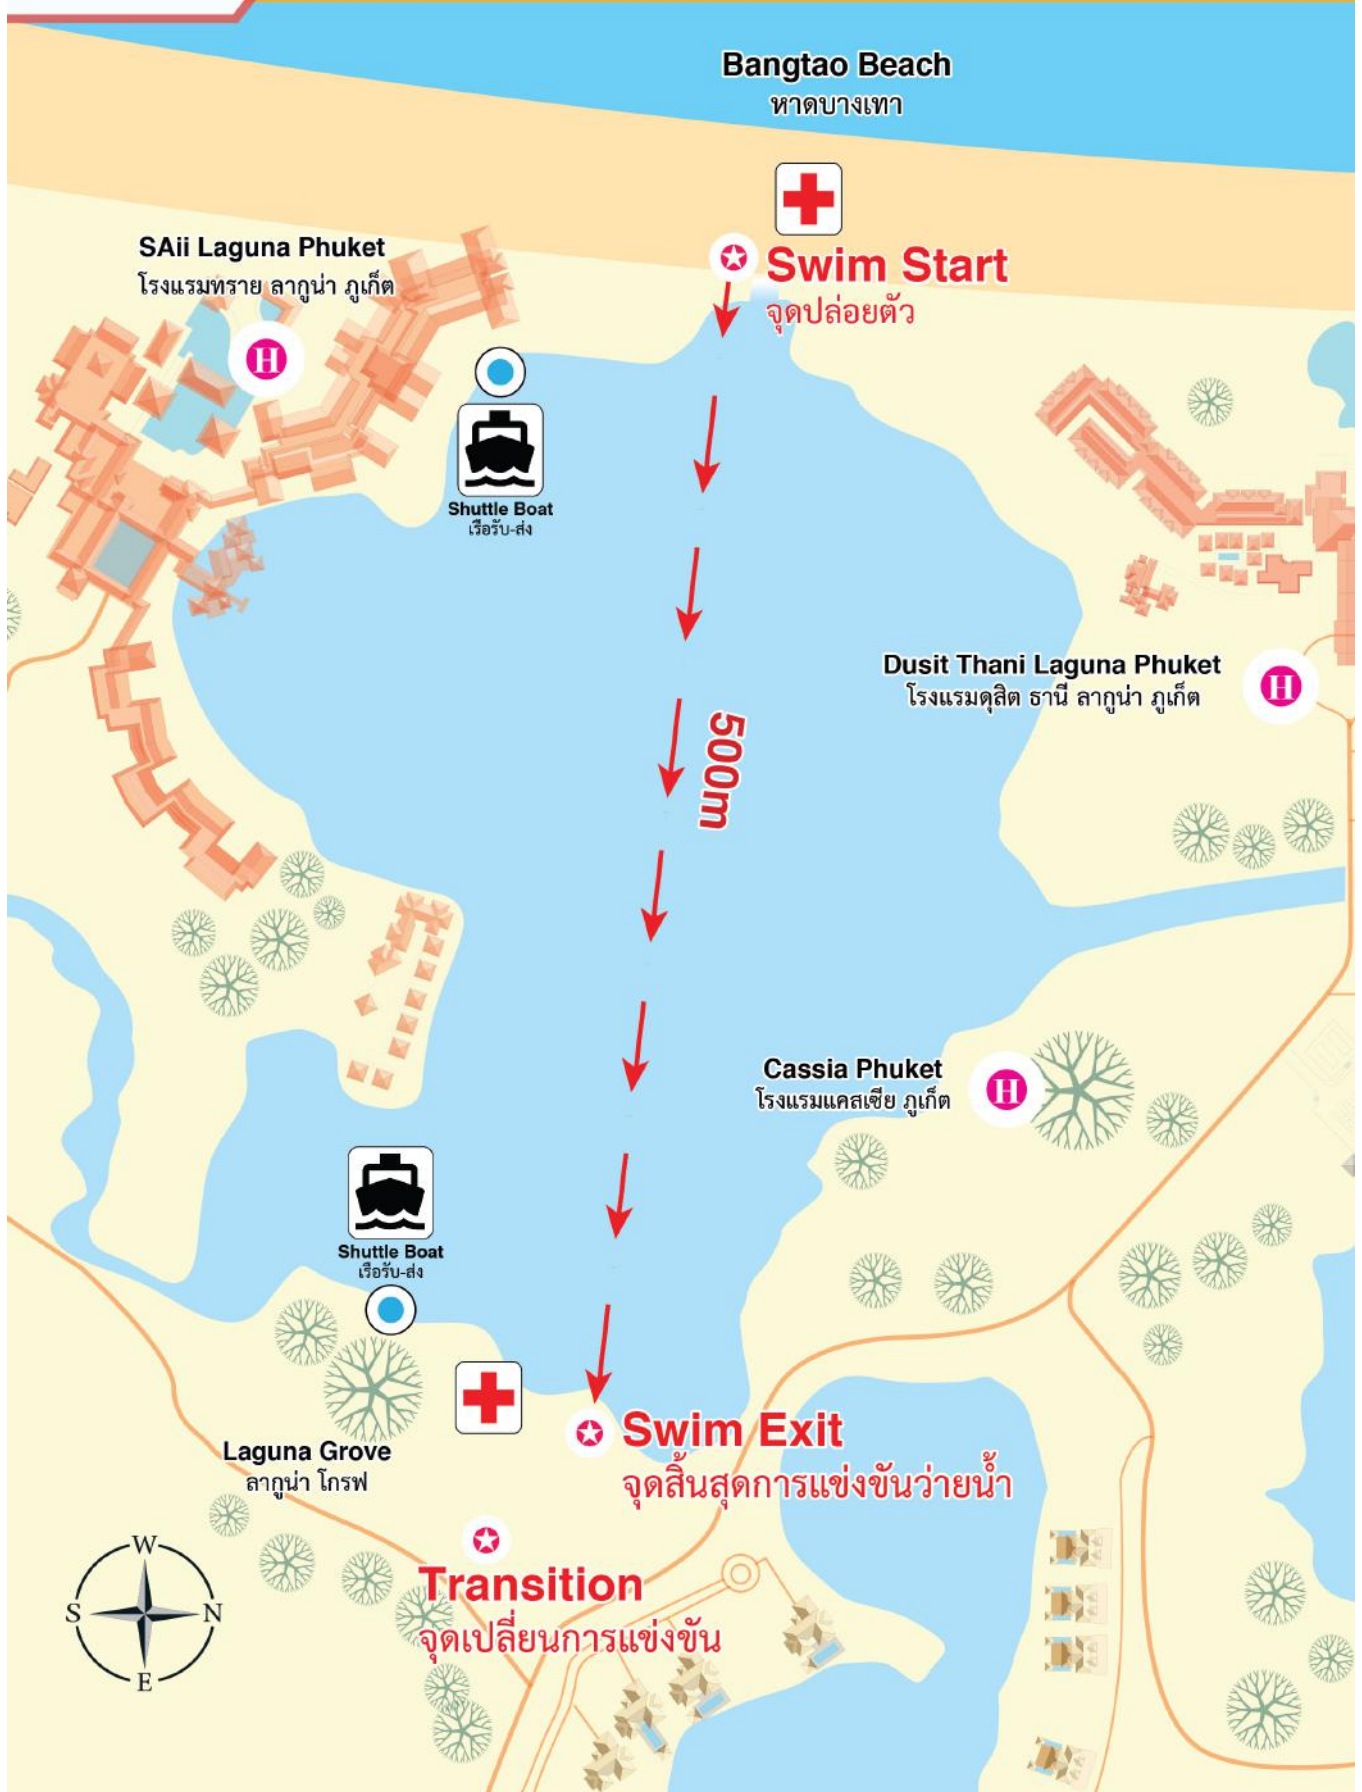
Bangtao Beach
หาดบางเทา

Swim Start
จุดปล่อยตัว

SAii Laguna Phuket
โรงแรมทราย ลากูน่า ภูเก็ต

H

Shuttle Boat
เรือรับ-ส่ง

Dusit Thani Laguna Phuket
โรงแรมดุสิต ธานี ลากูน่า ภูเก็ต

H

500m

Cassia Phuket
โรงแรมแคสเซีย ภูเก็ต

H

Shuttle Boat
เรือรับ-ส่ง

Laguna Grove
ลากูน่า โกรฟ

Swim Exit
จุดสิ้นสุดการแข่งขันว่ายน้ำ

Transition
จุดเปลี่ยนการแข่งขัน

W
S
N
E